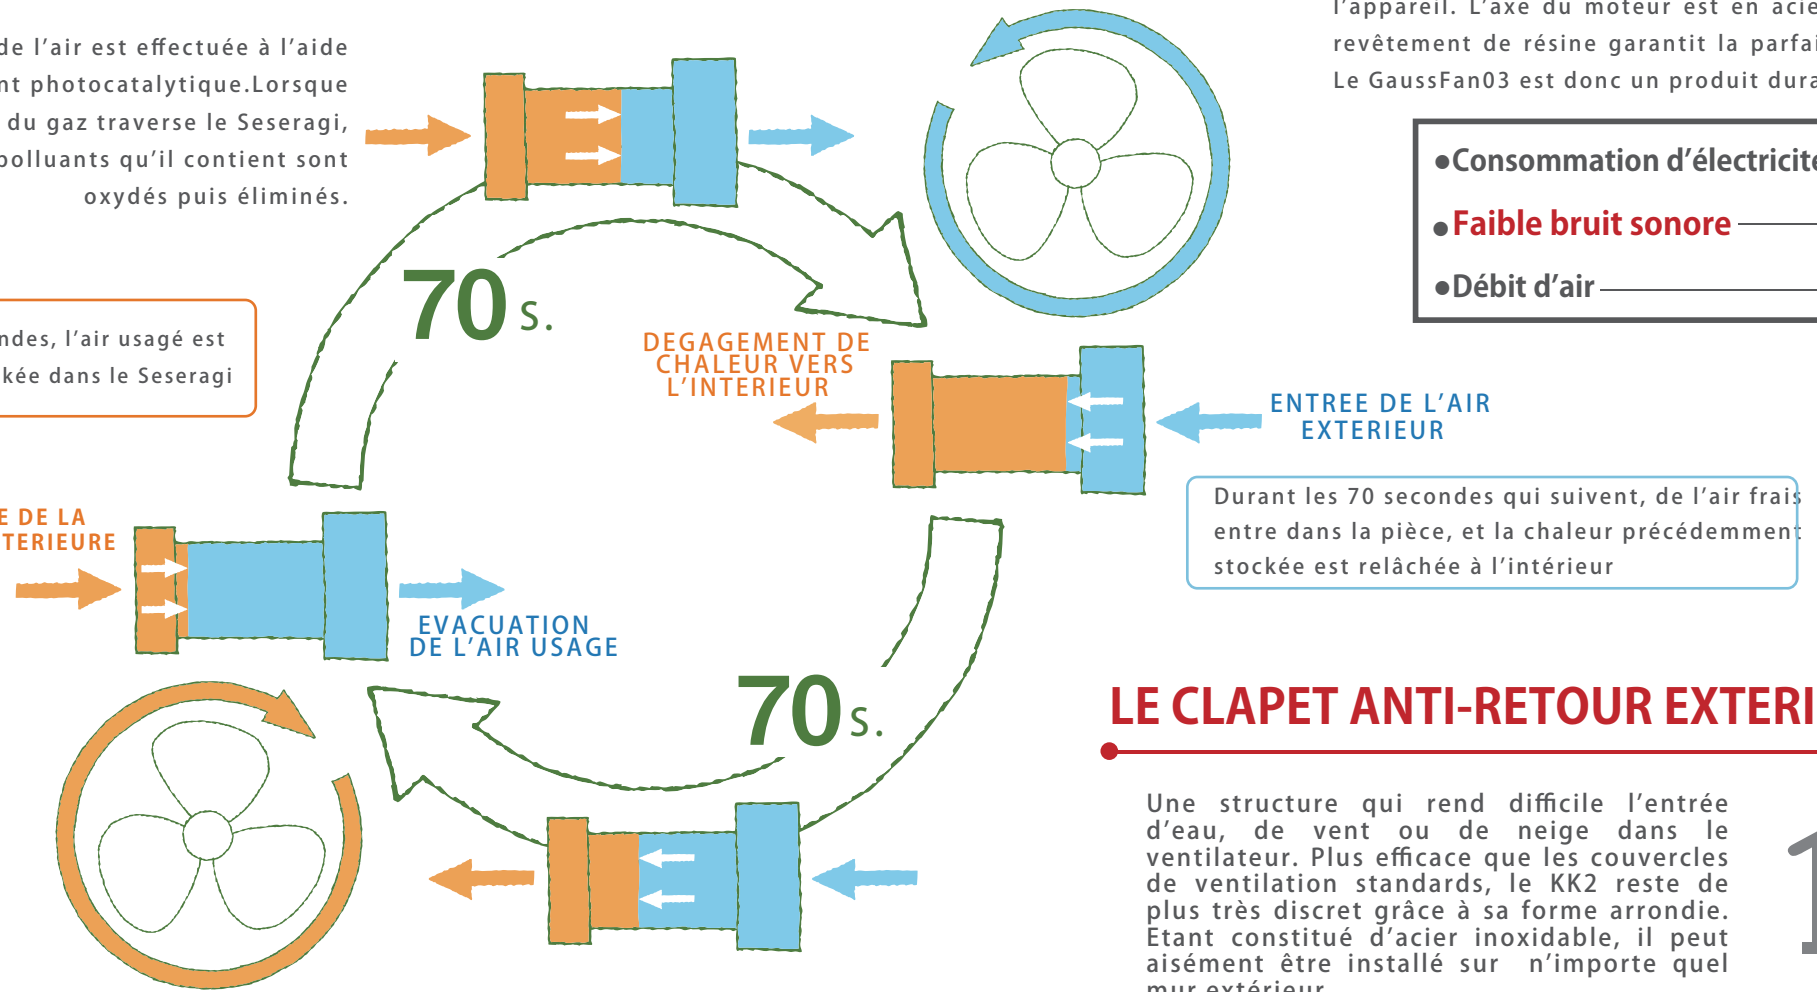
de l'air est effectuée à l'aide
nt photocatalytique.Lorsque
du gaz traverse le Seseragi,
polluants qu'il contient sont
oxydés puis éliminés.

ndes, l'air usagé est
kée dans le Seseragi

70 S.

DEGAGEMENT DE CHALEUR VERS L'INTERIEUR

E DE LA
TERIEURE

EVACUATION DE L'AIR USAGE

70 S.

l'appareil. L'axe du moteur est en acie
revêtement de résine garantit la parfai
Le GaussFan03 est donc un produit dura

●Consommation d'électricite
●Faible bruit sonore
●Débit d'air

ENTREE DE L'AIR EXTERIEUR

Durant les 70 secondes qui suivent, de l'air frais entre dans la pièce, et la chaleur précédemment stockée est relâchée à l'intérieur

LE CLAPET ANTI-RETOUR EXTERI

Une structure qui rend difficile l'entrée d'eau, de vent ou de neige dans le ventilateur. Plus efficace que les couvercles de ventilation standards, le KK2 reste de plus très discret grâce à sa forme arrondie. Etant constitué d'acier inoxidable, il peut aisément être installé sur n'importe quel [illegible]